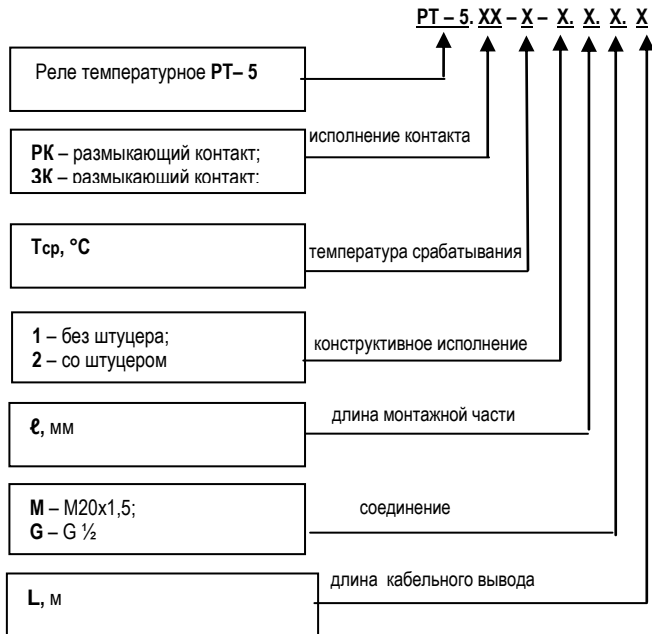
PT – 5. XX – X – X. X. X. X

Реле температурное PT– 5

исполнение контакта

PK – размыкающий контакт;
ЗК – размыкающий контакт;

Тср, °С

температура срабатывания

1 – без штуцера;
2 – со штуцером

конструктивное исполнение

ℓ, мм

длина монтажной части

M – M20x1,5;
G – G ½

соединение

длина кабельного вывода

L, м